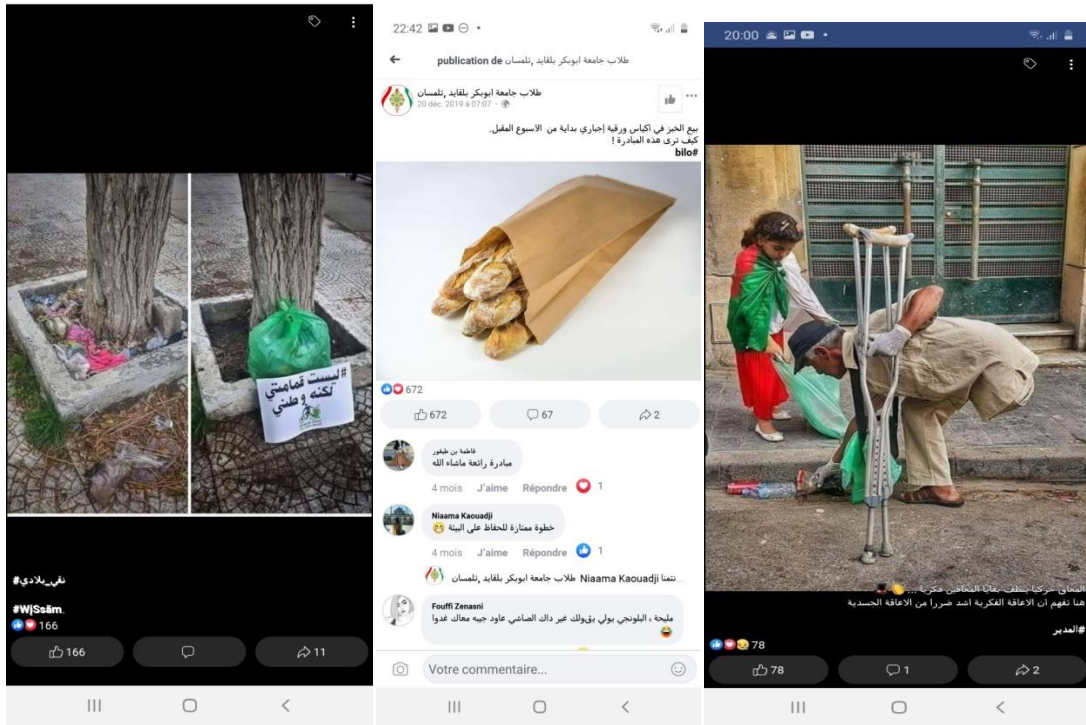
#ليست قمامتي لكنه وطني

نقي_بلادي#

#WjSsām.

166

166

11

22:42

publication de طلاب جامعة ابوبكر بلقايد ,تلمسان

طلاب جامعة ابوبكر بلقايد ,تلمسان
20 déc. 2019 à 07:07

بيع الخبز في اكياس ورقية إجباري بداية من الاسبوع المقبل.
كيف ترى هذه المبادرة !
#bilo

672

672

67

2

فاطمة بن طيفور
مبادرة رائعة ماشاء الله

4 mois J'aime Répondre 1

Niaama Kaouadji
خطوة ممتازة للحفاظ على البيئة

4 mois J'aime Répondre 1

طلاب جامعة ابوبكر بلقايد ,تلمسان Niaama Kaouadji ...نتمنا

Fouffi Zenasni
مليحة ، البلونجي بولي يقولك غير داك الصاشي عاود جيبه معاك غدوا

Votre commentaire...

20:00

المعاق حركيا ينظف مخلفات المعاقين فكريا ...
هنا نفهم أن الاعاقة الفكرية اشد ضررا من الاعاقة الجسدية

#المدير

78

78

1

2